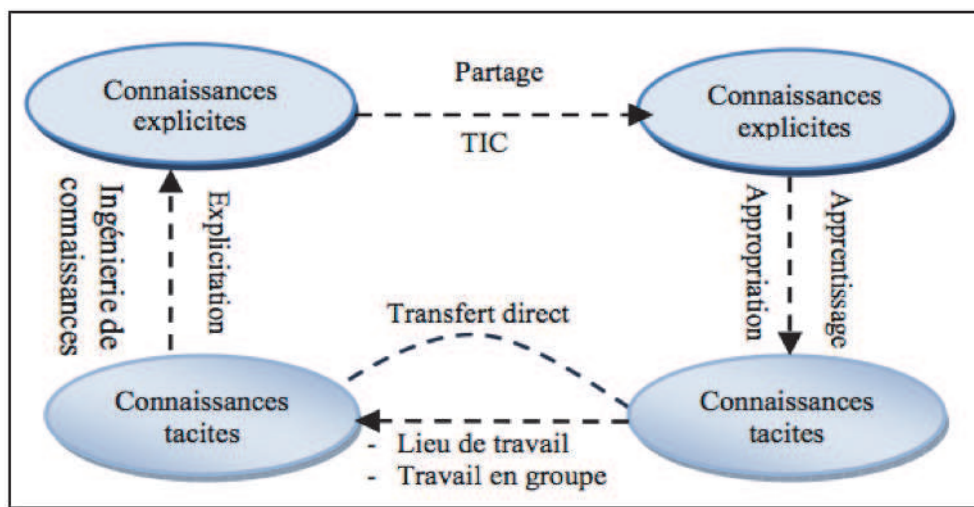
Connaissances explicites

Partage

TIC

Connaissances explicites

Ingénierie de connaissances

Explicitation

Appropriation

Apprentissage

Transfert direct

Connaissances tacites

- Lieu de travail
- Travail en groupe

Connaissances tacites